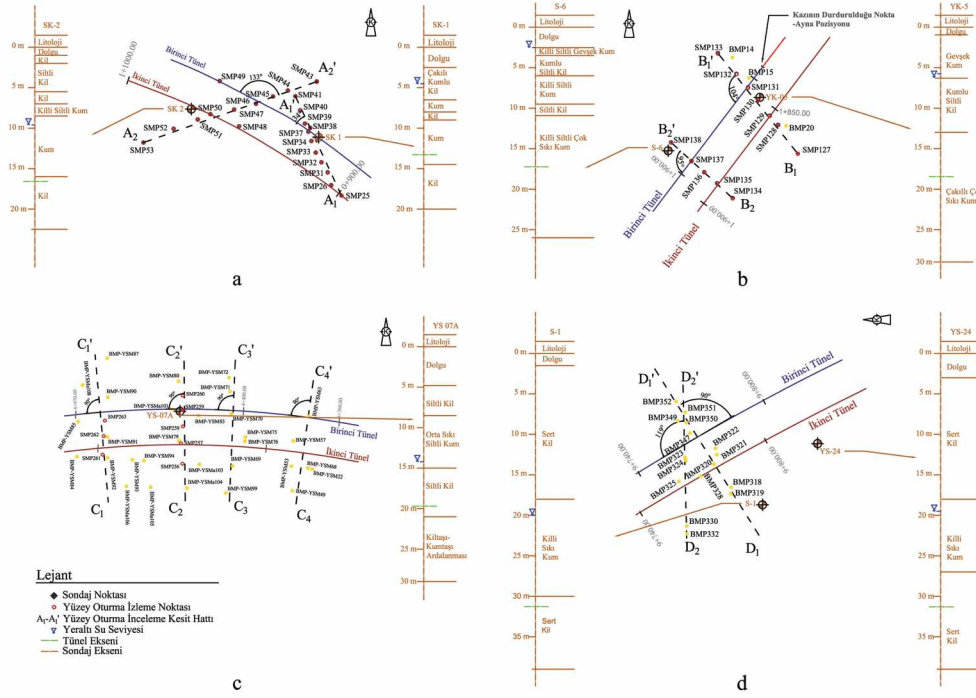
SK-2

0 m Litoloji
Dolgu
Kil
5 m Siltli Kil
Kil
Killi Siltli Kum
10 m
Kum
15 m
Kil
20 m

1+000.00
Birinci Tünel
İkinci Tünel
SK 2
SMP50
SMP49
133°
SMP44
SMP43
$A_2'$
SMP45
SMP46
$A_1'$
SMP41
SMP47
SMP40
SMP48
SMP39
SMP38
SK 1
SMP37
SMP34
SMP33
SMP32
SMP31
SMP26
SMP25
$A_1$
0+900.00
$A_2$
SMP52
SMP51
SMP53

SK-1

0 m Litoloji
Dolgu
5 m Çakıllı Kumlu Kil
Kum
10 m Kil
Kum
15 m
Kil
20 m

a

S-6

0 m Litoloji
Dolgu
Killi Siltli Gevşek Kum
5 m Kumlu Siltli Kil
Killi Siltli Kum
10 m
Killi Siltli Çok Sıkı Kum
15 m
20 m
25 m

Kazının Durdurulduğu Nokta -Ayna Pozisyonu
SMP133
BMP14
$B_1'$
SMP132
BMP15
SMP131
YK-05
SMP130
+850.00
SMP129
BMP20
SMP128
$B_2'$
SMP138
SMP127
S-6
$B_1$
SMP137
SMP136
SMP135
SMP134
$B_2$
0+900.00
Birinci Tünel
İkinci Tünel
0+900.00

YK-5

Litoloji
Dolgu
Gevşek Kum
5 m
Kumlu Siltli Kil
10 m
15 m
20 m Çakıllı Ç Sıkı Kum
25 m
30 m

b

$C_1'$
BMP-YSM87
BMP-YSM90
BMP-YSM89
BMP-YSM88
BMP-YSM90
BMP263
BMP262
BMP-YSM91
BMP261
BMP-YSM93
BMP-YSM92
BMP-YSM94
BMP-YSM95
$C_2'$
BMP-YSM80
BMP-YSM101
BMP260
BMP259
YS-07A
BMP-YSM83
BMP258
BMP-YSM79
BMP257
BMP-YSM94
BMP256
BMP-YSM103
BMP-YSM104
$C_3'$
BMP-YSM72
BMP-YSM71
BMP-YSM70
BMP-YSM75
BMP-YSM76
BMP-YSM69
BMP-YSM99
$C_4'$
BMP-YSM63
BMP-YSM57
BMP-YSM53
BMP-YSM66
BMP-YSM22
BMP-YSM49
Birinci Tünel
İkinci Tünel
$C_1$
$C_2$
$C_3$
$C_4$

YS 07A

0 m Litoloji
Dolgu
5 m
Siltli Kil
10 m
Orta Sıkı Siltli Kum
15 m
Siltli Kil
20 m
Kiltaşı-Kumtaşı Ardalanması
25 m
30 m

c

Lejant
Sondaj Noktası
Yüzey Oturma İzleme Noktası
$A_1$-$A_1'$ Yüzey Oturma İnceleme Kesit Hattı
Yeraltı Su Seviyesi
Tünel Ekseni
Sondaj Ekseni

S-1

0 m Litoloji
Dolgu
5 m
10 m Sert Kil
15 m
20 m
25 m Killi Sıkı Kum
30 m
35 m Sert Kil

$D_1'$
$D_2'$
90°
BMP352
BMP351
BMP349
BMP350
119°
BMP322
BMP327
BMP323
BMP324
BMP321
BMP320
BMP325
BMP326
BMP318
BMP319
S-1
BMP330
BMP332
$D_2$
$D_1$
Birinci Tünel
İkinci Tünel
YS-24

YS-24

Litoloji
Dolgu
5 m
10 m Sert Kil
15 m
20 m
25 m Killi Sıkı Kum
30 m
35 m Sert Kil

d